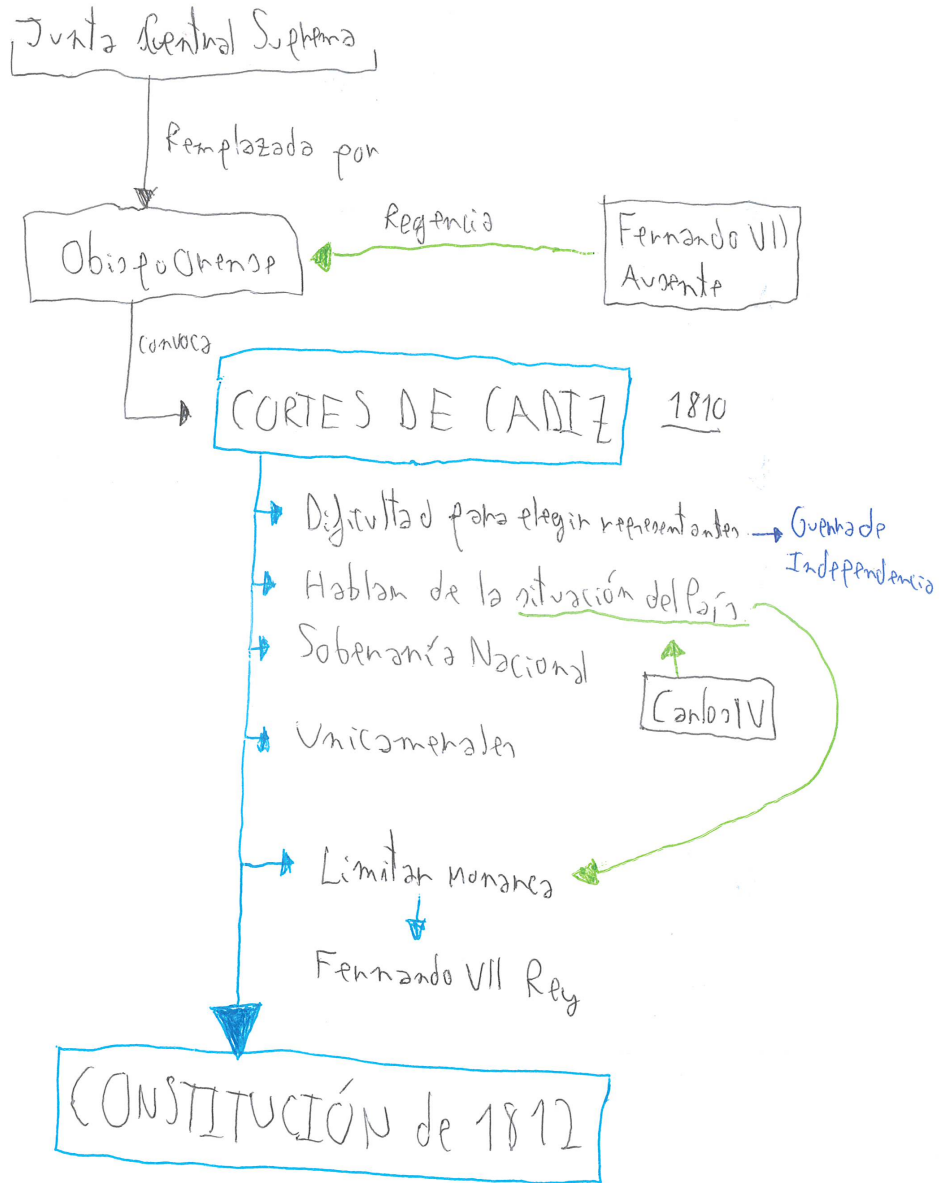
Junta Central Suprema

Remplazada por

Obispo Orense

Regencia

Fernando VII Ausente

convoca

CORTES DE CADIZ

1810

Dificultad para elegir representantes

Guerra de Independencia

Hablan de la situación del País

Carlos IV

Soberanía Nacional

Unicamerales

Limitar monarca

Fernando VII Rey

CONSTITUCIÓN de 1812